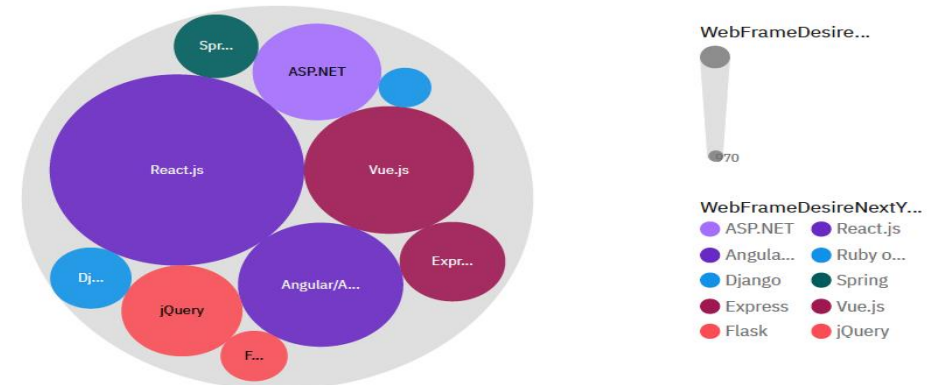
Spr...

ASP.NET

React.js

Vue.js

Dj...

Expr...

Angular/A...

jQuery

F...

WebFrameDesire...

70

WebFrameDesireNextY...

ASP.NET
React.js
Angula...
Ruby o...
Django
Spring
Express
Vue.js
Flask
jQuery